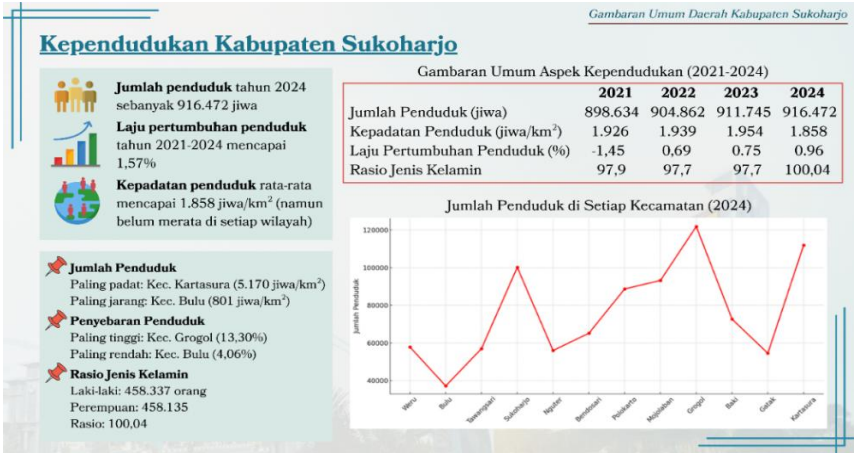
Gambaran Umum Daerah Kabupaten Sukoharjo

Kependudukan Kabupaten Sukoharjo

**Jumlah penduduk** tahun 2024 sebanyak 916.472 jiwa

**Laju pertumbuhan penduduk** tahun 2021-2024 mencapai 1,57%

**Kepadatan penduduk** rata-rata mencapai 1.858 jiwa/km$^2$ (namun belum merata di setiap wilayah)

**Jumlah Penduduk**
Paling padat: Kec. Kartasura (5.170 jiwa/km$^2$)
Paling jarang: Kec. Bulu (801 jiwa/km$^2$)

**Penyebaran Penduduk**
Paling tinggi: Kec. Grogol (13,30%)
Paling rendah: Kec. Bulu (4,06%)

**Rasio Jenis Kelamin**
Laki-laki: 458.337 orang
Perempuan: 458.135
Rasio: 100,04

Gambaran Umum Aspek Kependudukan (2021-2024)

| | 2021 | 2022 | 2023 | 2024 |
|---|---|---|---|---|
| Jumlah Penduduk (jiwa) | 898.634 | 904.862 | 911.745 | 916.472 |
| Kepadatan Penduduk (jiwa/km$^2$) | 1.926 | 1.939 | 1.954 | 1.858 |
| Laju Pertumbuhan Penduduk (%) | -1,45 | 0,69 | 0.75 | 0.96 |
| Rasio Jenis Kelamin | 97,9 | 97,7 | 97,7 | 100,04 |

Jumlah Penduduk di Setiap Kecamatan (2024)

120000
100000
80000
60000
40000
Jumlah Penduduk

Weru
Bulu
Tawangsari
Sukoharjo
Nguter
Bendosari
Polokarto
Mojolaban
Grogol
Baki
Gatak
Kartasura